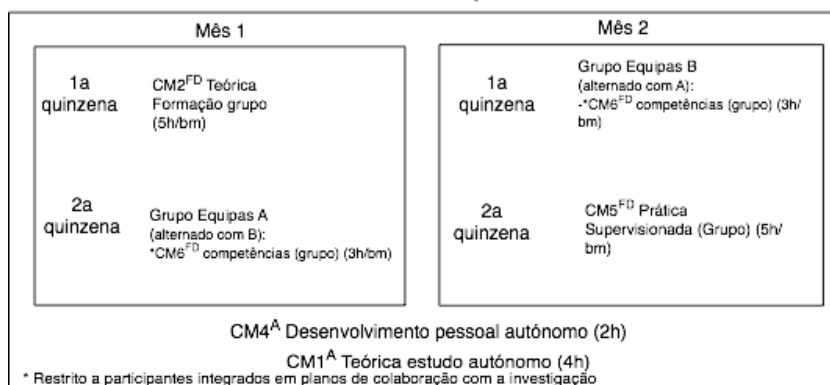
Mês 1

1a quinzena

CM2$^{FD}$ Teórica Formação grupo (5h/bm)

2a quinzena

Grupo Equipas A (alternado com B): *CM6$^{FD}$ competências (grupo) (3h/bm)

Mês 2

1a quinzena

Grupo Equipas B (alternado com A): -*CM6$^{FD}$ competências (grupo) (3h/bm)

2a quinzena

CM5$^{FD}$ Prática Supervisionada (Grupo) (5h/bm)

CM4$^{A}$ Desenvolvimento pessoal autónomo (2h)

CM1$^{A}$ Teórica estudo autónomo (4h)

* Restrito a participantes integrados em planos de colaboração com a investigação